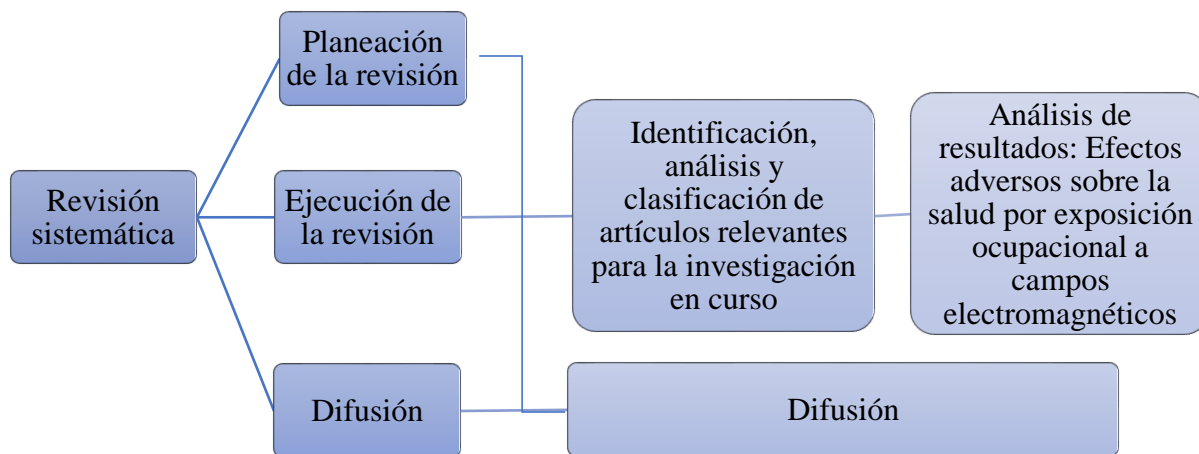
Revisión sistemática

Planeación de la revisión

Ejecución de la revisión

Difusión

Identificación, análisis y clasificación de artículos relevantes para la investigación en curso

Análisis de resultados: Efectos adversos sobre la salud por exposición ocupacional a campos electromagnéticos

Difusión